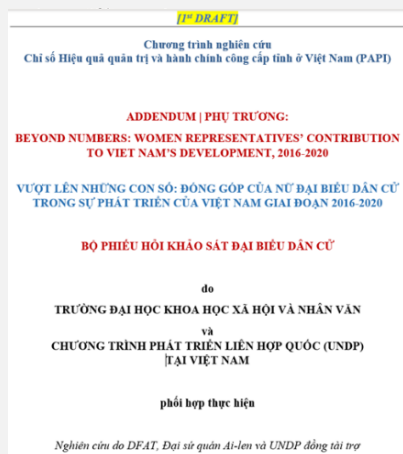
[$1^{st}$ DRAFT]

Chương trình nghiên cứu
Chỉ số Hiệu quả quản trị và hành chính công cấp tỉnh ở Việt Nam (PAPI)

ADDENDUM | PHỤ TRƯƠNG:

BEYOND NUMBERS: WOMEN REPRESENTATIVES' CONTRIBUTION TO VIET NAM'S DEVELOPMENT, 2016-2020

VƯỢT LÊN NHỮNG CON SỐ: ĐÓNG GÓP CỦA NỮ ĐẠI BIỂU DÂN CỬ TRONG SỰ PHÁT TRIỂN CỦA VIỆT NAM GIAI ĐOẠN 2016-2020

BỘ PHIẾU HỎI KHẢO SÁT ĐẠI BIỂU DÂN CỬ

do

TRƯỜNG ĐẠI HỌC KHOA HỌC XÃ HỘI VÀ NHÂN VĂN
và
CHƯƠNG TRÌNH PHÁT TRIỂN LIÊN HỢP QUỐC (UNDP)
TẠI VIỆT NAM

phối hợp thực hiện

Nghiên cứu do DFAT, Đại sứ quán Ai-len và UNDP đồng tài trợ